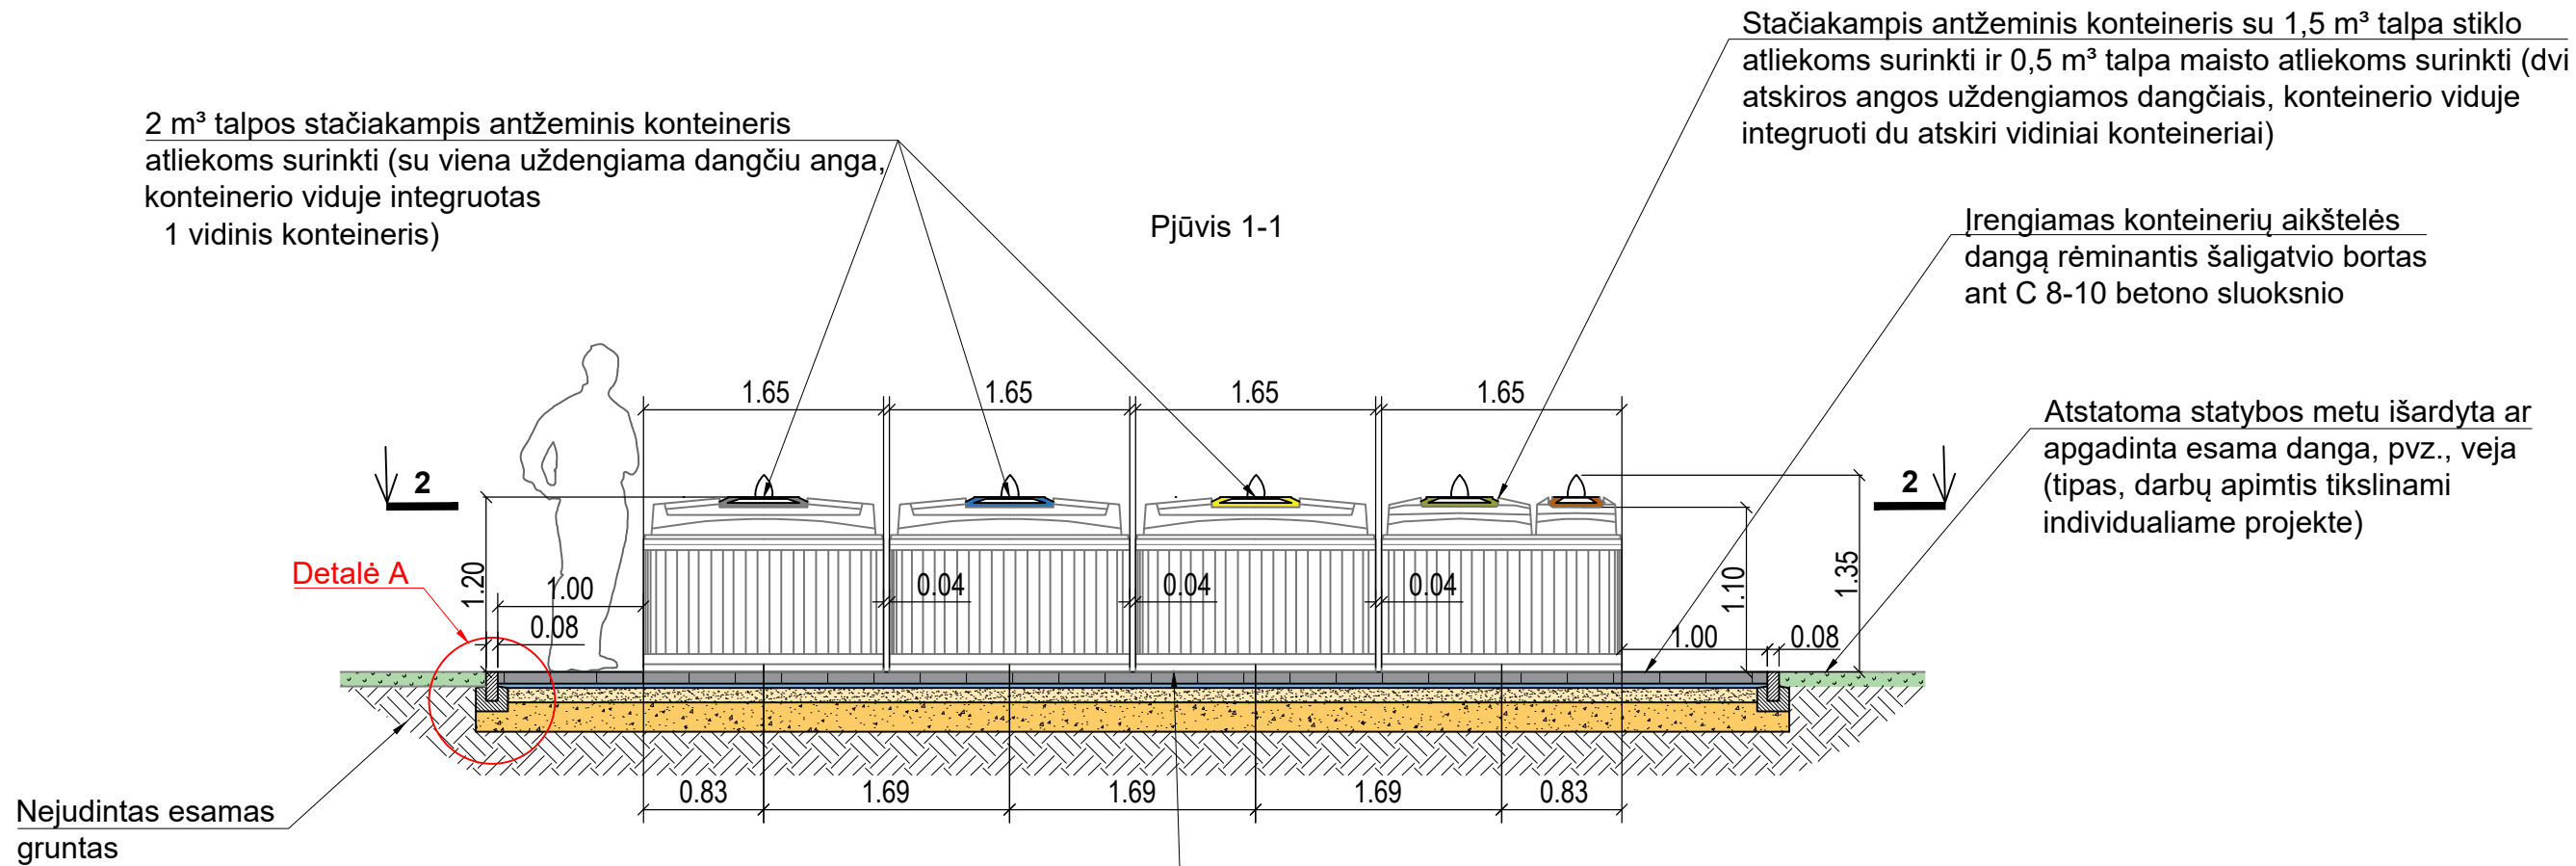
Stačiakampis antžeminis konteineris su 1,5 m³ talpa stiklo atliekoms surinkti ir 0,5 m³ talpa maisto atliekoms surinkti (dvi atskiros angos uždengiamos dangčiais, konteinerio viduje integruoti du atskiri vidiniai konteineriai)

2 m³ talpos stačiakampis antžeminis konteineris atliekoms surinkti (su viena uždengiama dangčiu anga, konteinerio viduje integruotas 1 vidinis konteineris)

Pjūvis 1-1

Įrengiamas konteinerių aikštelės dangą rėminantis šaligatvio bortas ant C 8-10 betono sluoksnio

Atstatoma statybos metu išardyta ar apgadinta esama danga, pvz., veja (tipas, darbų apimtis tikslinami individualiame projekte)

1.65
1.65
1.65
1.65

2
2

Detalė A

1.20
1.00
0.08
0.04
0.04
0.04
1.10
1.35
1.00
0.08

0.83
1.69
1.69
1.69
0.83

Nejudintas esamas gruntas